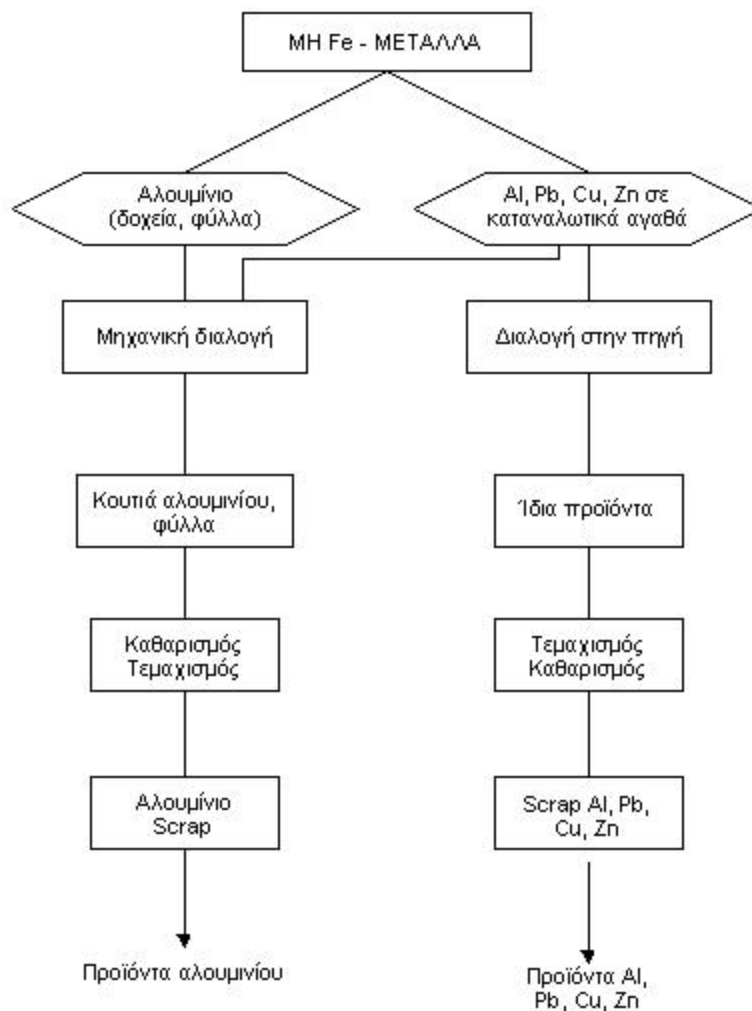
ΜΗ Fe - ΜΕΤΑΛΛΑ

Αλουμίνιο (δοχεία, φύλλα)

Al, Pb, Cu, Zn σε καταναλωτικά αγαθά

Μηχανική διαλογή

Διαλογή στην πηγή

Κουτιά αλουμινίου, φύλλα

Ίδια προϊόντα

Καθαρισμός Τεμαχισμός

Τεμαχισμός Καθαρισμός

Αλουμίνιο Scrap

Scrap Al, Pb, Cu, Zn

Προϊόντα αλουμινίου

Προϊόντα Al, Pb, Cu, Zn